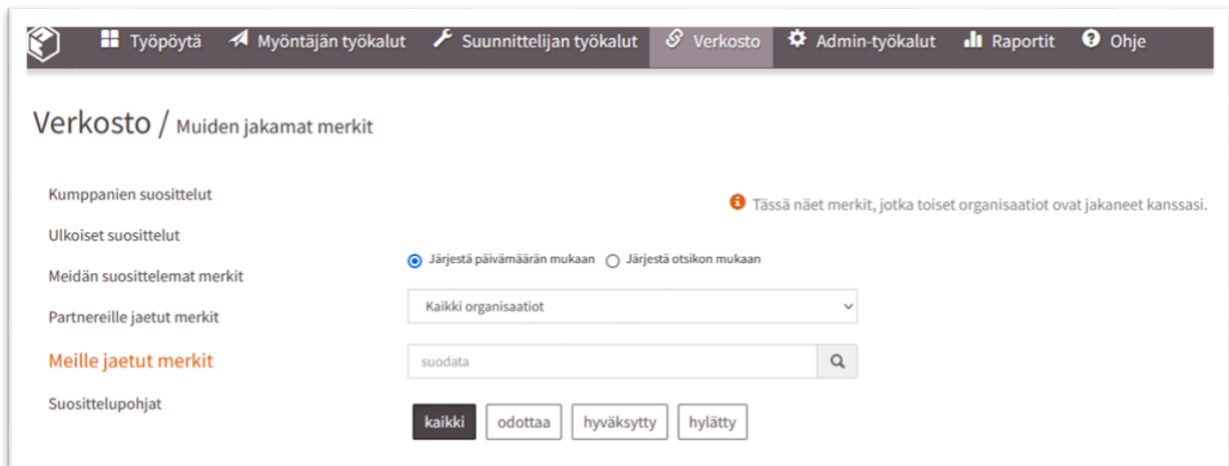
Työpöytä Myöntäjän työkalut Suunnittelijan työkalut Verkosto Admin-työkalut Raportit Ohje

Verkosto / Muiden jakamat merkit

Kumppanien suosittelut

Ulkoiset suosittelut

Meidän suosittelemat merkit

Partnereille jaetut merkit

Meille jaetut merkit

Suosittelupohjat

Tässä näet merkit, jotka toiset organisaatiot ovat jakaneet kanssasi.

Järjestä päivämäärän mukaan Järjestä otsikon mukaan

Kaikki organisaatiot

suodata

kaikki odottaa hyväksytty hylätty